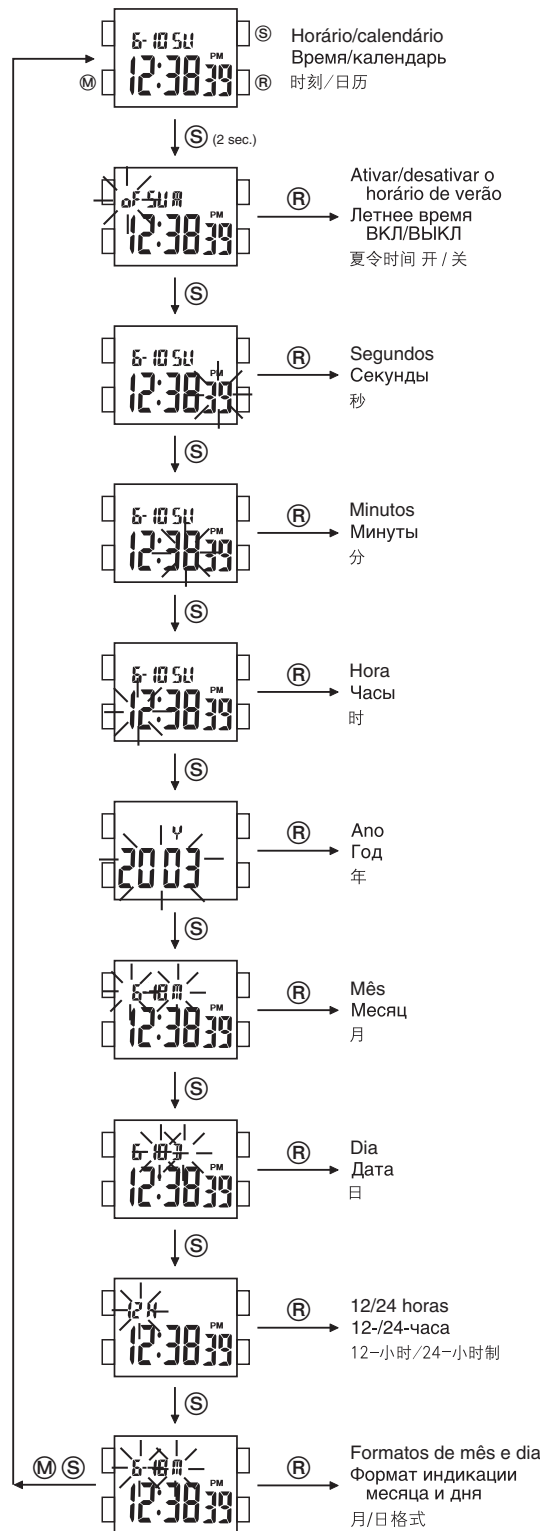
6-10 SU
12:38 39
Ⓜ Ⓢ Ⓡ
Horário/calendário
Время/календарь
时刻/日历

Ⓢ (2 sec.)

oF SUM
PM
12:38 39
Ⓡ
Ativar/desativar o horário de verão
Летнее время ВКЛ/ВЫКЛ
夏令时间 开 / 关

Ⓢ

6-10 SU
PM
12:38 39
Ⓡ
Segundos
Секунды
秒

Ⓢ

6-10 SU
PM
12:38 39
Ⓡ
Minutos
Минуты
分

Ⓢ

6-10 SU
PM
12:38 39
Ⓡ
Hora
Часы
时

Ⓢ

Y
2003
Ⓡ
Ano
Год
年

Ⓢ

6-10 M
PM
12:38 39
Ⓡ
Mês
Месяц
月

Ⓢ

6-10 D
PM
12:38 39
Ⓡ
Dia
Дата
日

Ⓢ

12 H
PM
12:38 39
Ⓡ
12/24 horas
12-/24-часа
12-小时/24-小时制

Ⓢ

Ⓜ Ⓢ
6-10 M
PM
12:38 39
Ⓡ
Formatos de mês e dia
Формат индикации месяца и дня
月/日格式